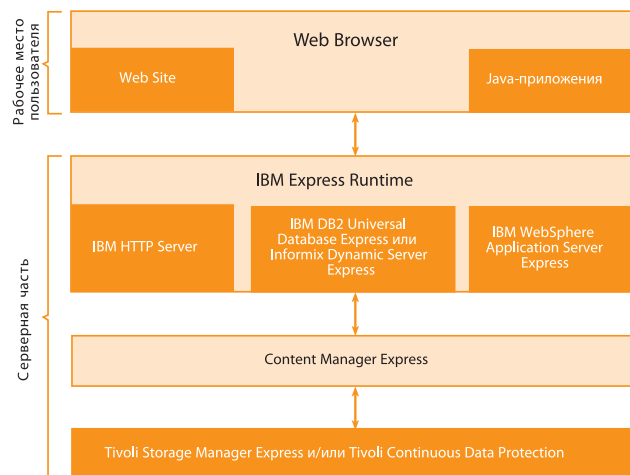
Рабочее место пользователя

Web Browser

Web Site

Java-приложения

Серверная часть

IBM Express Runtime

IBM HTTP Server

IBM DB2 Universal Database Express или Informix Dynamic Server Express

IBM WebSphere Application Server Express

Content Manager Express

Tivoli Storage Manager Express и/или Tivoli Continuous Data Protection